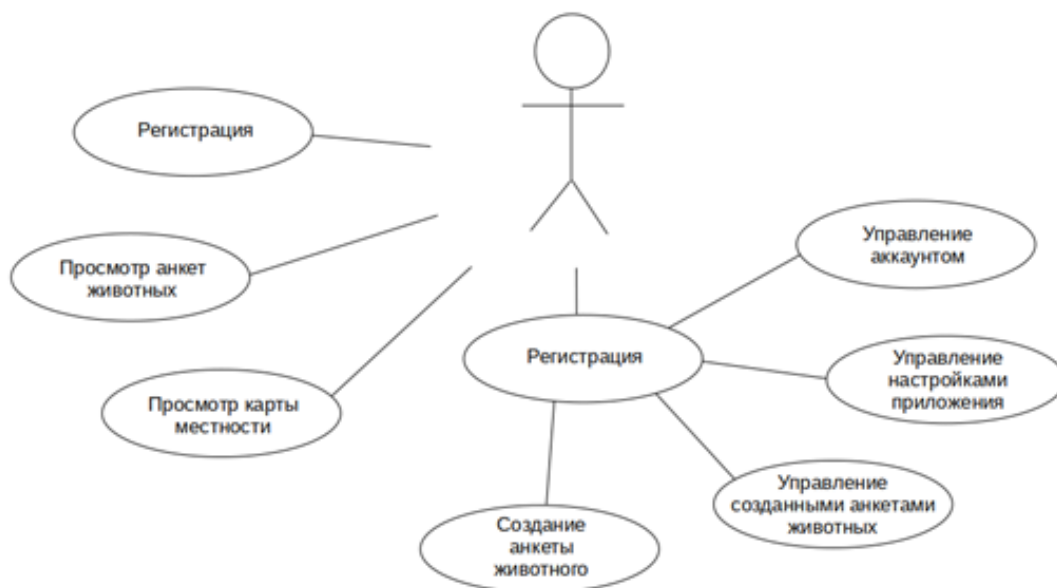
Регистрация

Просмотр анкет животных

Просмотр карты местности

Управление аккаунтом

Регистрация

Управление настройками приложения

Управление созданными анкетами животных

Создание анкеты животного